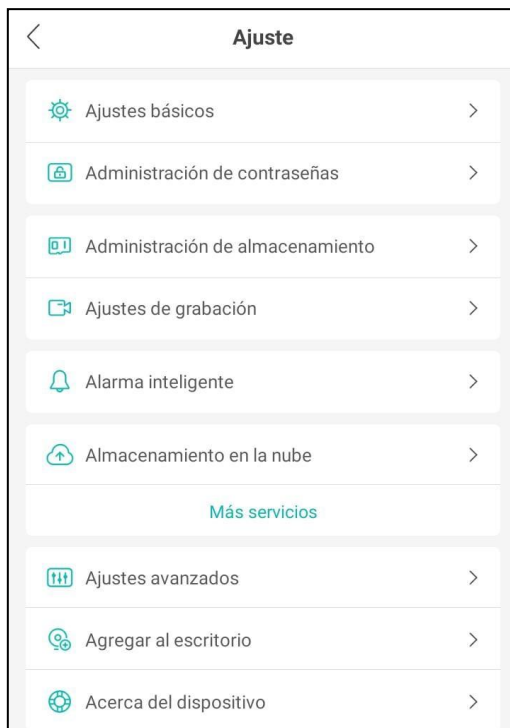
Ajuste

Ajustes básicos

Administración de contraseñas

Administración de almacenamiento

Ajustes de grabación

Alarma inteligente

Almacenamiento en la nube

Más servicios

Ajustes avanzados

Agregar al escritorio

Acerca del dispositivo